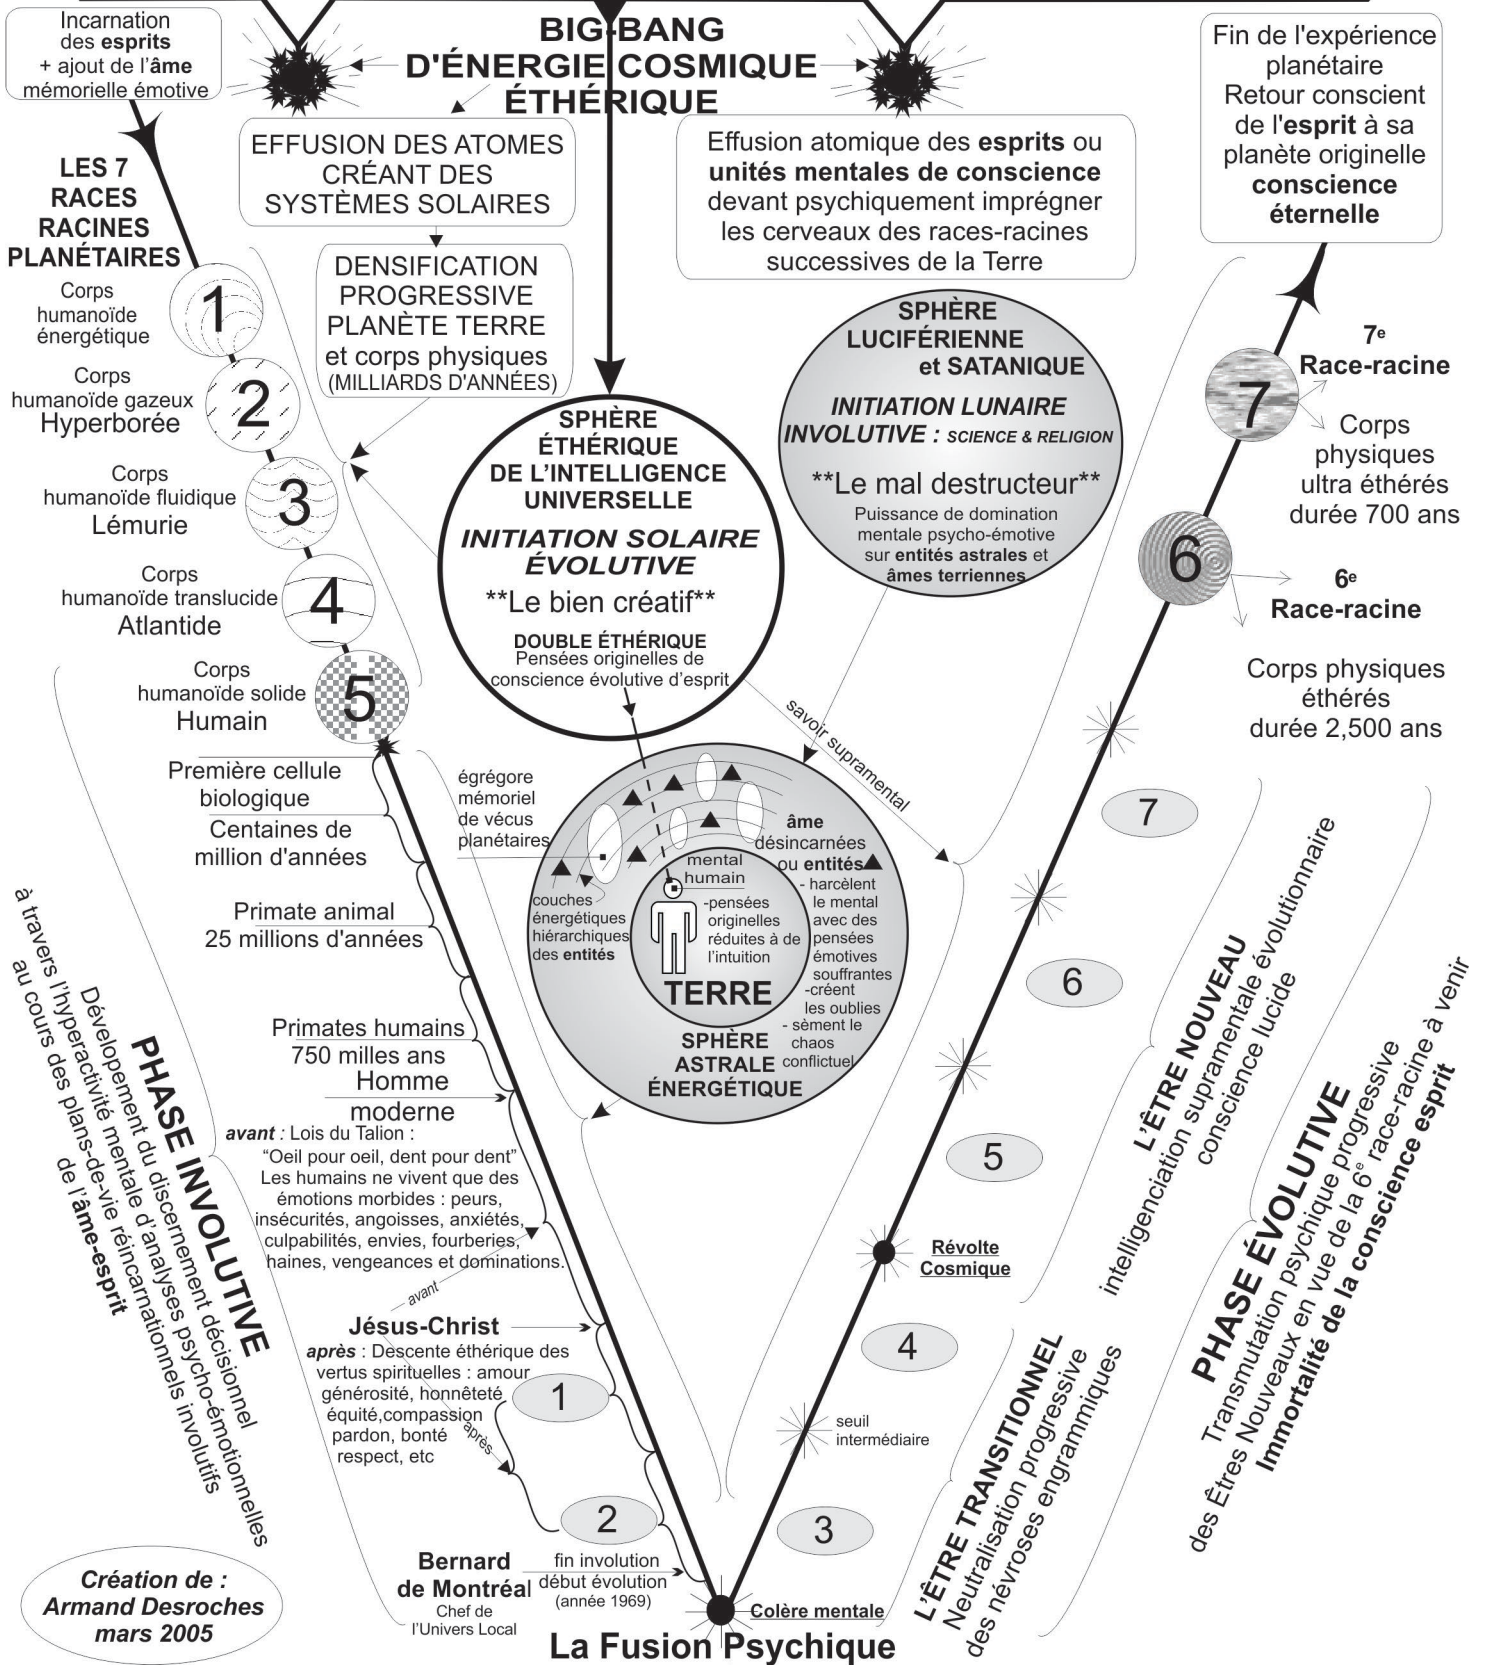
Incarnation des **esprits** + ajout de l'**âme** mémorielle émotive

BIG-BANG D'ÉNERGIE COSMIQUE ÉTHÉRIQUE

Fin de l'expérience planétaire Retour conscient de l'**esprit** à sa planète originelle **conscience éternelle**

LES 7 RACES RACINES PLANÉTAIRES

EFFUSION DES ATOMES CRÉANT DES SYSTÈMES SOLAIRES

Effusion atomique des **esprits** ou **unités mentales de conscience** devant psychiquement imprégner les cerveaux des races-racines successives de la Terre

DENSIFICATION PROGRESSIVE PLANÈTE TERRE et corps physiques (MILLIARDS D'ANNÉES)

1 Corps humanoïde énergétique

2 Corps humanoïde gazeux Hyperborée

3 Corps humanoïde fluidique Lémurie

4 Corps humanoïde translucide Atlantide

5 Corps humanoïde solide Humain

SPHÈRE ÉTHÉRIQUE DE L'INTELLIGENCE UNIVERSELLE

INITIATION SOLAIRE ÉVOLUTIVE

**Le bien créatif**

DOUBLE ÉTHÉRIQUE Pensées originelles de conscience évolutive d'esprit

SPHÈRE LUCIFÉRIENNE et SATANIQUE

INITIATION LUNAIRE INVOLUTIVE : SCIENCE & RELIGION

**Le mal destructeur**

Puissance de domination mentale psycho-émotive sur **entités astrales** et **âmes terriennes**

7 7e Race-racine

Corps physiques ultra éthérés durée 700 ans

6 6e Race-racine

Corps physiques éthérés durée 2,500 ans

savoir supramental

Première cellule biologique

Centaines de million d'années

Primate animal 25 millions d'années

Primates humains 750 milles ans

Homme moderne

égrégore mémoriel de vécus planétaires

**âme** désincarnées ou **entités**

- harcèlent le mental avec des pensées émotives souffrantes
-créent les oublies
- sèment le chaos conflictuel

mental humain

-pensées originelles réduites à de l'intuition

couches énergétiques hiérarchiques des **entités**

TERRE

SPHÈRE ASTRALE ÉNERGÉTIQUE

7

6

5

**avant :** Lois du Talion : "Oeil pour oeil, dent pour dent" Les humains ne vivent que des émotions morbides : peurs, insécurités, angoisses, anxiétés, culpabilités, envies, fourberies, haines, vengeances et dominations.

avant

Jésus-Christ

**après** : Descente éthérique des vertus spirituelles : amour générosité, honnêteté équité,compassion pardon, bonté respect, etc

après

1

2

Révolte Cosmique

4

seuil intermédiaire

3

PHASE INVOLUTIVE

Développement du discernement décisionnel à travers l'hyperactivité mentale d'analyses psycho-émotionnelles au cours des plans-de-vie réincarnationels involutifs de l'**âme-esprit**

L'ÊTRE NOUVEAU

intelligenciation supramentale évolutionnaire conscience lucide

PHASE ÉVOLUTIVE

Transmutation psychique progressive des Êtres Nouveaux en vue de la 6e race-racine à venir **Immortalité de la conscience esprit**

L'ÊTRE TRANSITIONNEL

Neutralisation progressive des névroses engrammiques

Création de : Armand Desroches mars 2005

Bernard de Montréal Chef de l'Univers Local

fin involution début évolution (année 1969)

Colère mentale

La Fusion Psychique